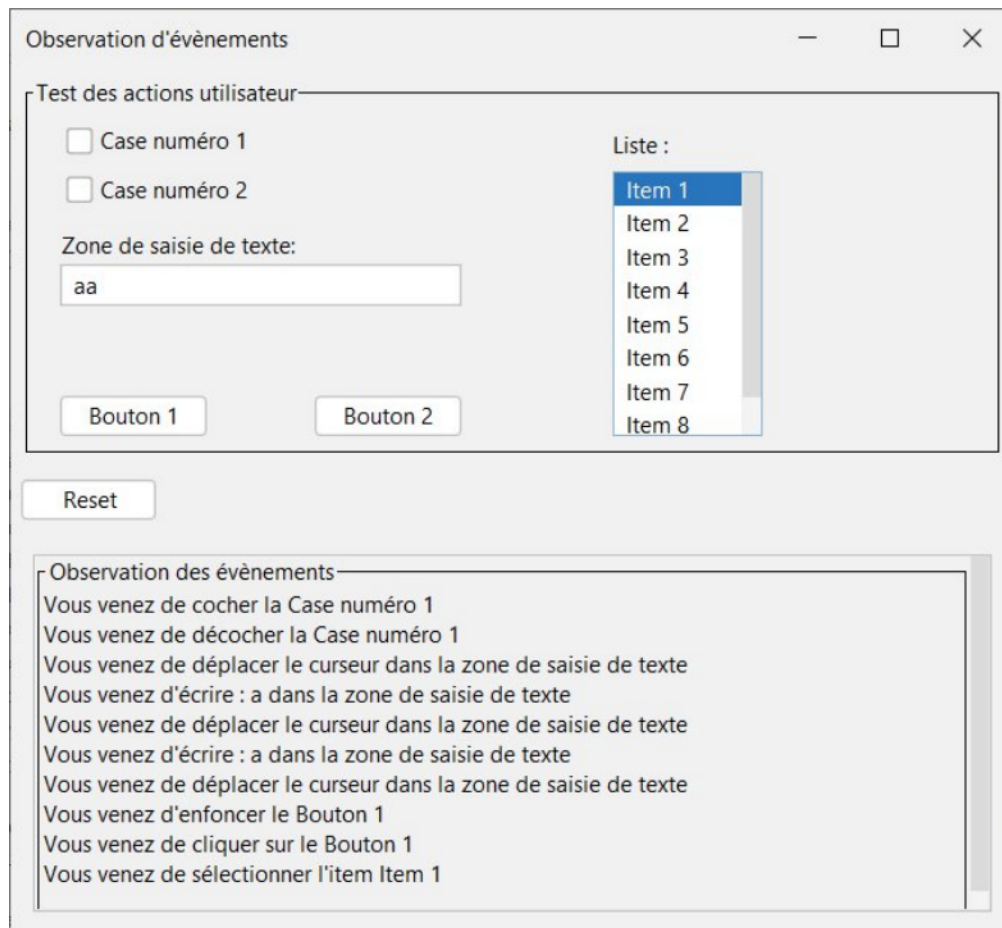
Observation d'évènements

Test des actions utilisateur

Case numéro 1

Case numéro 2

Zone de saisie de texte:

aa

Bouton 1

Bouton 2

Liste :

Item 1
Item 2
Item 3
Item 4
Item 5
Item 6
Item 7
Item 8

Reset

Observation des évènements

Vous venez de cocher la Case numéro 1
Vous venez de décocher la Case numéro 1
Vous venez de déplacer le curseur dans la zone de saisie de texte
Vous venez d'écrire : a dans la zone de saisie de texte
Vous venez de déplacer le curseur dans la zone de saisie de texte
Vous venez d'écrire : a dans la zone de saisie de texte
Vous venez de déplacer le curseur dans la zone de saisie de texte
Vous venez d'enfoncer le Bouton 1
Vous venez de cliquer sur le Bouton 1
Vous venez de sélectionner l'item Item 1